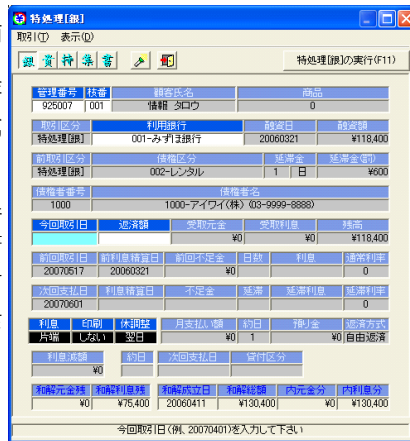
特処理[銀]

取引(T) 表示(D)

銀 貸 特 集 書

特処理[銀]の実行(F11)

| 管理番号 | 枝番 | 顧客氏名 | 商品 |
|---|---|---|---|
| 925007 | 001 | 情報 タロウ | 0 |

| 取引区分 | 利用銀行 | 融資日 | 融資額 |
|---|---|---|---|
| 特処理[銀] | 001-みずほ銀行 | 20060321 | ¥118,400 |

| 前取引区分 | 債権区分 | 延滞金 | 延滞金(割) |
|---|---|---|---|
| 特処理[銀] | 002-レンタル | 1 日 | ¥600 |

| 債権者番号 | 債権者名 |
|---|---|
| 1000 | 1000-アイワイ(株) 03-9999-8888 |

| 今回取引日 | 返済額 | 受取元金 | 受取利息 | 残高 |
|---|---|---|---|---|
| | | ¥0 | ¥0 | ¥118,400 |

| 前回取引日 | 前利息精算日 | 前回不足金 | 日数 | 利息 | 適用利率 |
|---|---|---|---|---|---|
| 20070517 | 20060321 | ¥0 | | | |

| 次回支払日 | 利息精算日 | 不足金 | 延滞 | 延滞利息 | 延滞利率 |
|---|---|---|---|---|---|
| 20070601 | | | | | |

| 利息 | 印刷 | 休日調整 | 月支払い額 | 約日 | 預り金 | 返済方式 |
|---|---|---|---|---|---|---|
| 片端 | しない | 翌日 | ¥0 | 1 | ¥0 | 自由返済 |

| 利息減額 | 約日 | 次回支払日 | 貸付区分 |
|---|---|---|---|
| ¥0 | | | |

| 和解元金残 | 和解利息残 | 和解成立日 | 和解総額 | 内元金分 | 内利息分 |
|---|---|---|---|---|---|
| ¥0 | ¥75,400 | 20060411 | ¥130,400 | ¥0 | ¥130,400 |

今回取引日(例、20070401)を入力して下さい